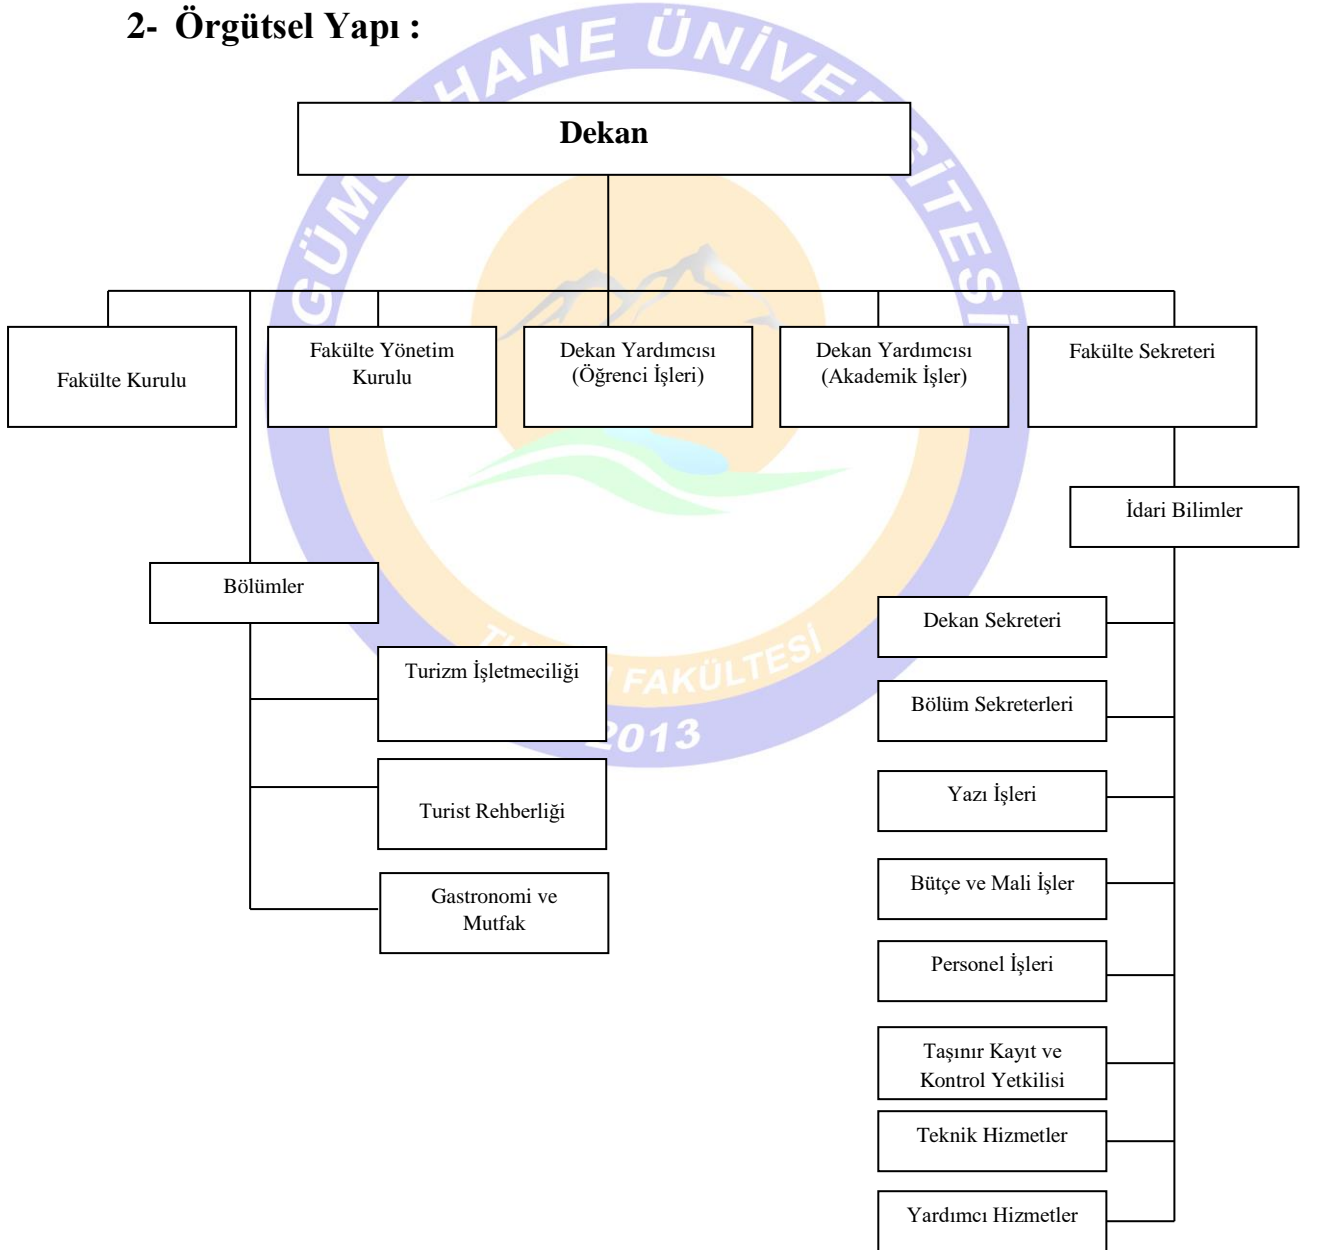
2- Örgütsel Yapı :

GÜMÜŞHANE ÜNİVERSİTESİ

Dekan

Fakülte Kurulu

Fakülte Yönetim Kurulu

Dekan Yardımcısı (Öğrenci İşleri)

Dekan Yardımcısı (Akademik İşler)

Fakülte Sekreteri

İdari Bilimler

Bölümler

Turizm İşletmeciliği

Turist Rehberliği

Gastronomi ve Mutfak

TURİZM FAKÜLTESİ

2013

Dekan Sekreteri

Bölüm Sekreterleri

Yazı İşleri

Bütçe ve Mali İşler

Personel İşleri

Taşınır Kayıt ve Kontrol Yetkilisi

Teknik Hizmetler

Yardımcı Hizmetler